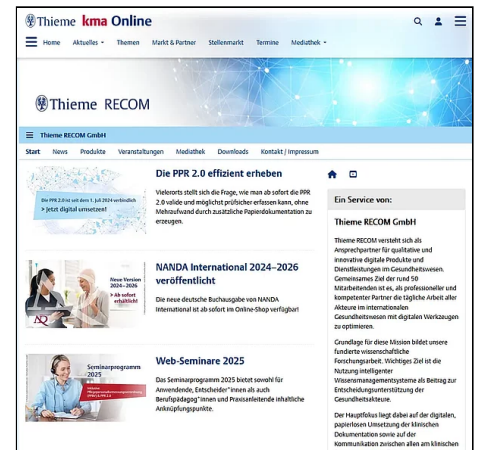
Thieme kma Online

Home Aktuelles Themen Markt & Partner Stellenmarkt Termine Mediathek

Thieme RECOM

Thieme RECOM GmbH

Start News Produkte Veranstaltungen Mediathek Downloads Kontakt / Impressum

Die PPR 2.0 ist seit dem 1. Juli 2024 verbindlich
> Jetzt digital umsetzen!

Die PPR 2.0 effizient erheben

Vielerorts stellt sich die Frage, wie man ab sofort die PPR 2.0 valide und möglichst prüfsicher erfassen kann, ohne Mehraufwand durch zusätzliche Papierdokumentation zu erzeugen.

Neue Version 2024–2026
> Ab sofort erhältlich!

NANDA International 2024–2026 veröffentlicht

Die neue deutsche Buchausgabe von NANDA International ist ab sofort im Online-Shop verfügbar!

Seminarprogramm 2025

Web-Seminare 2025

Das Seminarprogramm 2025 bietet sowohl für Anwendende, Entscheider*innen als auch Berufspädagog*innen und Praxisanleitende inhaltliche Anknüpfungspunkte.

Ein Service von:

Thieme RECOM GmbH

Thieme RECOM versteht sich als Ansprechpartner für qualitative und innovative digitale Produkte und Dienstleistungen im Gesundheitswesen. Gemeinsames Ziel der rund 50 Mitarbeitenden ist es, als professioneller und kompetenter Partner die tägliche Arbeit aller Akteure im internationalen Gesundheitswesen mit digitalen Werkzeugen zu optimieren.

Grundlage für diese Mission bildet unsere fundierte wissenschaftliche Forschungsarbeit. Wichtiges Ziel ist die Nutzung intelligenter Wissensmanagementsysteme als Beitrag zur Entscheidungsunterstützung der Gesundheitsakteure.

Der Hauptfokus liegt dabei auf der digitalen, papierlosen Umsetzung der klinischen Dokumentation sowie auf der Kommunikation zwischen allen am klinischen